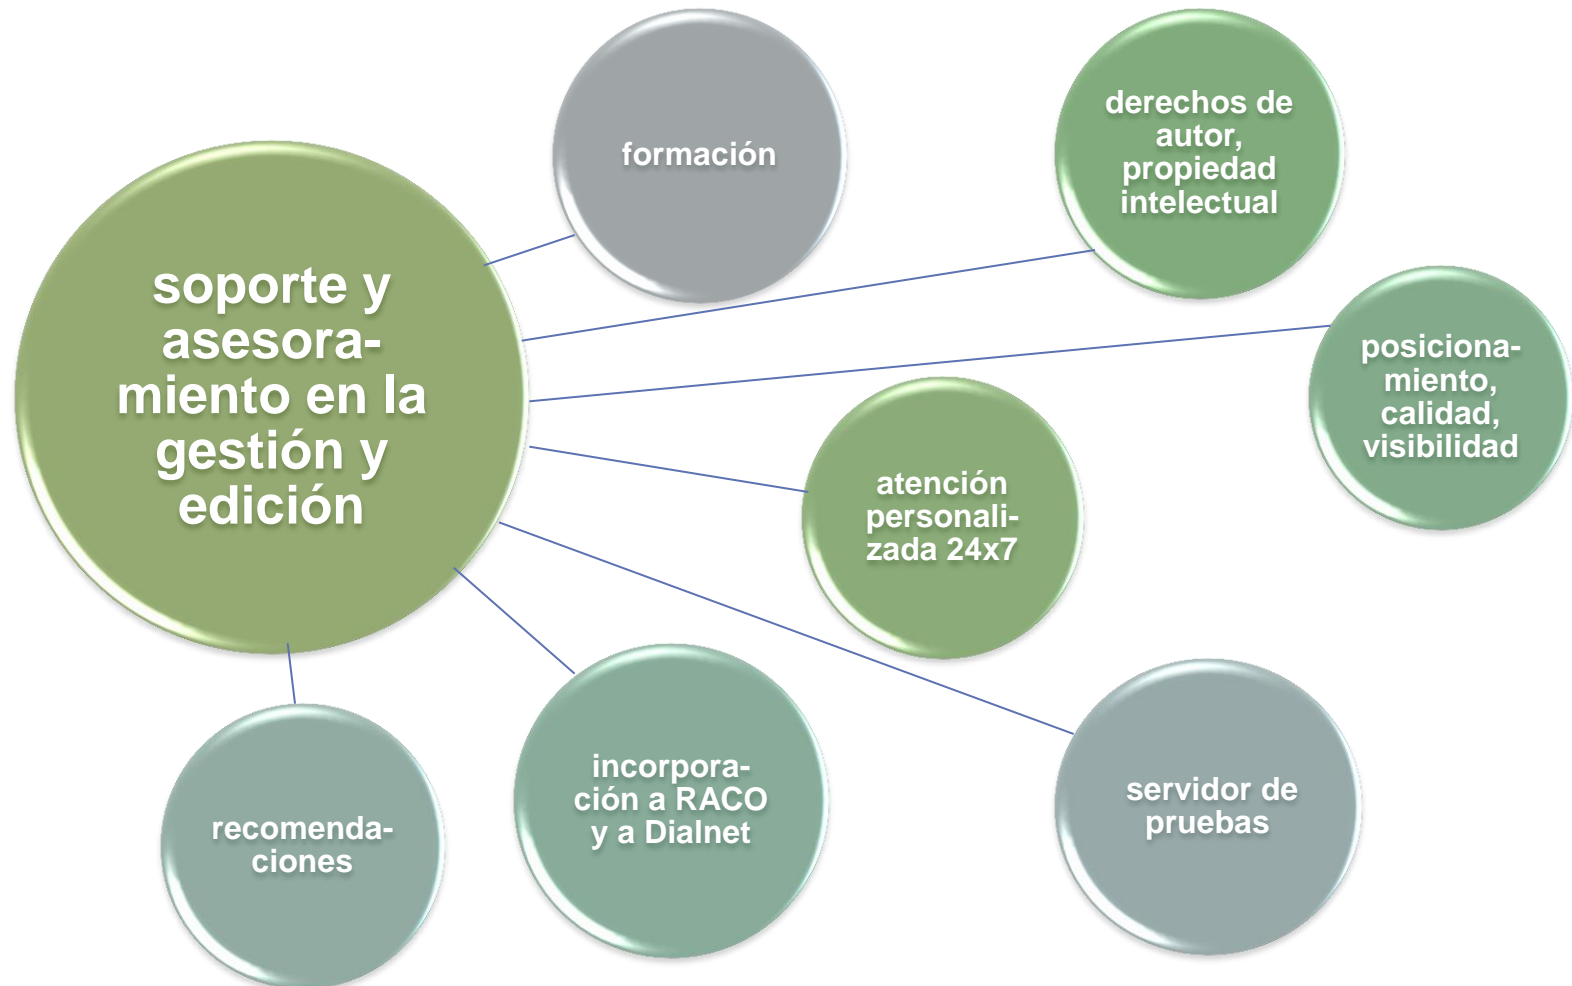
soporte y asesoramiento en la gestión y edición

formación

derechos de autor, propiedad intelectual

posicionamiento, calidad, visibilidad

atención personalizada 24x7

servidor de pruebas

incorporación a RACO y a Dialnet

recomendaciones